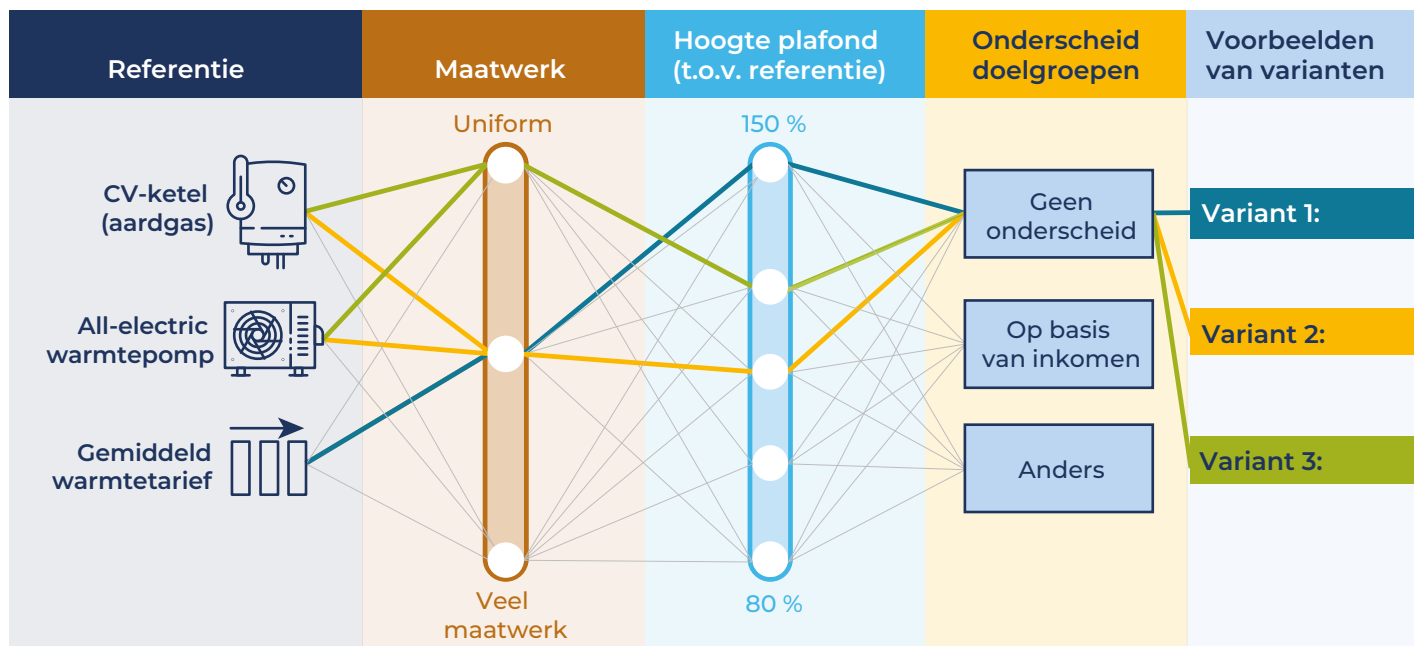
Referentie

Maatwerk

Hoogte plafond (t.o.v. referentie)

Onderscheid doelgroepen

Voorbeelden van varianten

CV-ketel (aardgas)

All-electric warmtepomp

Gemiddeld warmtetarief

Uniform

Veel maatwerk

150 %

80 %

Geen onderscheid

Op basis van inkomen

Anders

Variant 1:

Variant 2:

Variant 3: